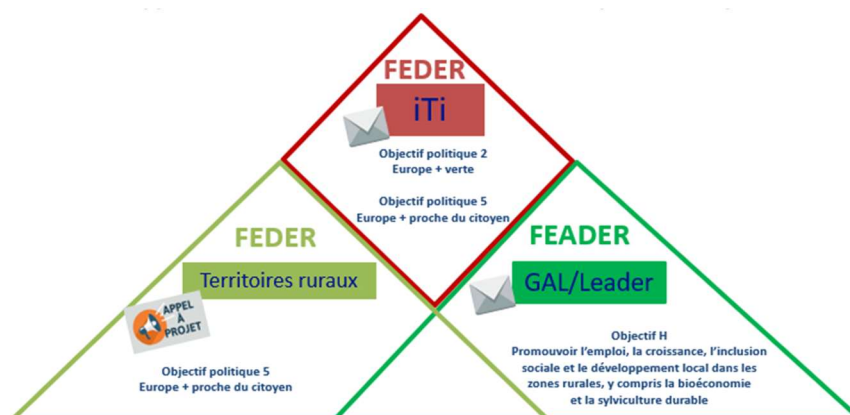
FEDER

iTi

Objectif politique 2
Europe + verte

Objectif politique 5
Europe + proche du citoyen

FEDER

Territoires ruraux

APPEL À PROJET

Objectif politique 5
Europe + proche du citoyen

FEADER

GAL/Leader

Objectif H
Promouvoir l'emploi, la croissance, l'inclusion sociale et le développement local dans les zones rurales, y compris la bioéconomie et la sylviculture durable